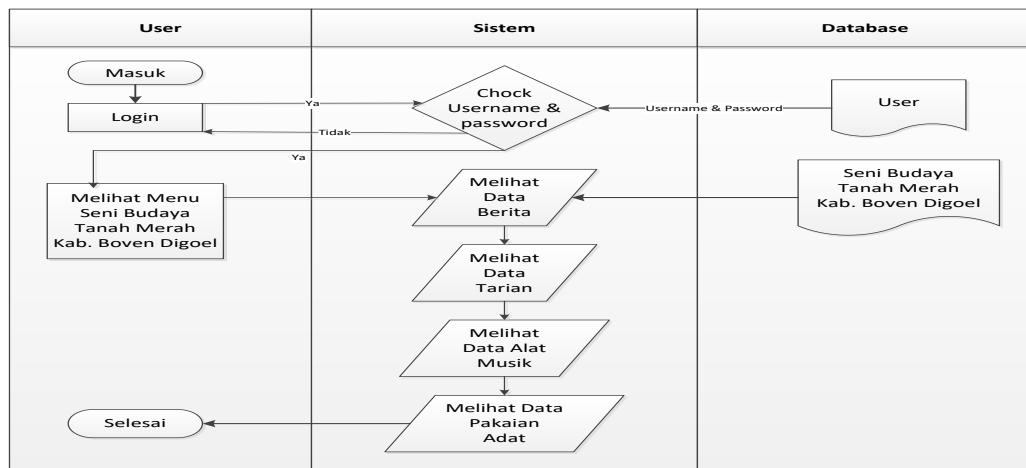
| User | Sistem | Database |
|---|---|---|

Masuk

Login

Ya

Tidak

Chock Username & password

Username & Password

User

Ya

Melihat Menu Seni Budaya Tanah Merah Kab. Boven Digoel

Melihat Data Berita

Seni Budaya Tanah Merah Kab. Boven Digoel

Melihat Data Tarian

Melihat Data Alat Musik

Selesai

Melihat Data Pakaian Adat